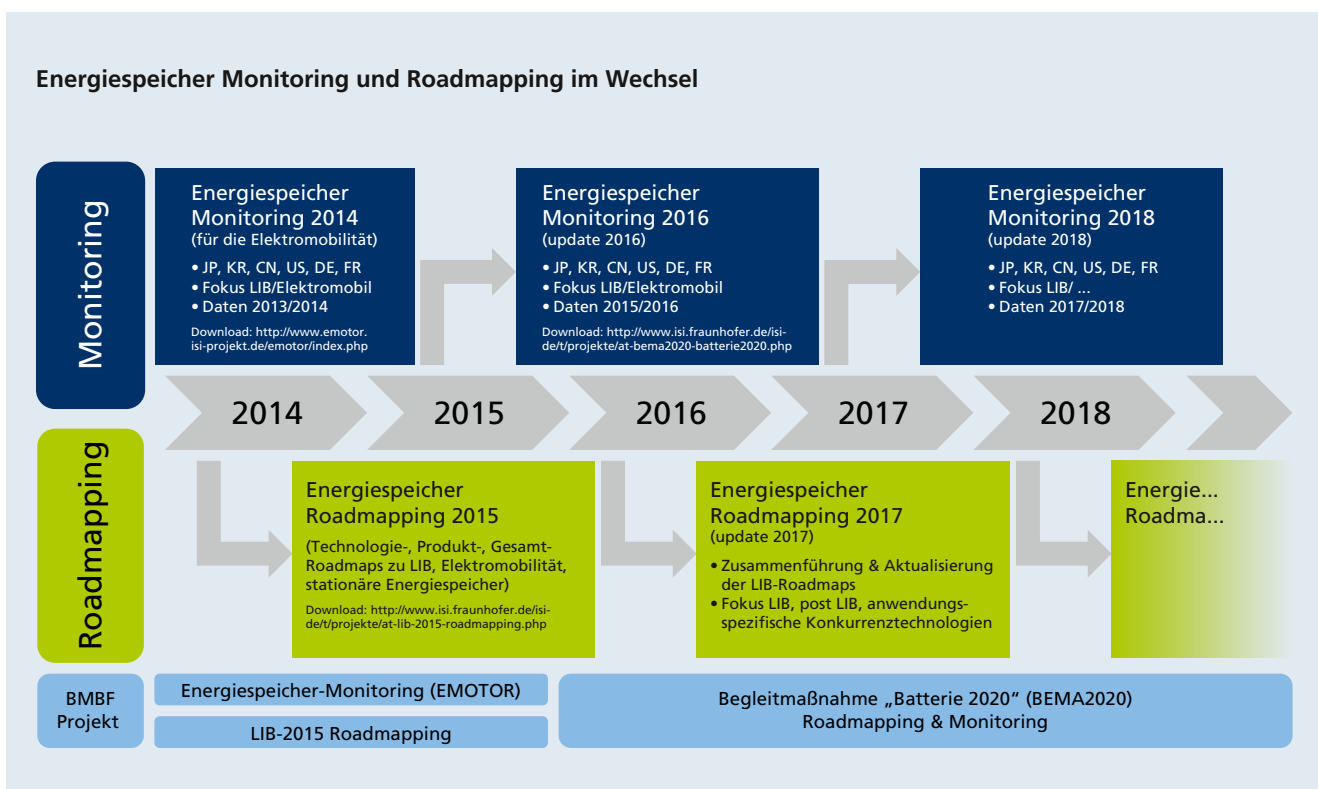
Energiespeicher Monitoring und Roadmapping im Wechsel

Monitoring

Energiespeicher Monitoring 2014 (für die Elektromobilität)
• JP, KR, CN, US, DE, FR
• Fokus LIB/Elektromobil
• Daten 2013/2014
Download: http://www.emotor.isi-projekt.de/emotor/index.php

Energiespeicher Monitoring 2016 (update 2016)
• JP, KR, CN, US, DE, FR
• Fokus LIB/Elektromobil
• Daten 2015/2016
Download: http://www.isi.fraunhofer.de/isi-de/t/projekte/at-bema2020-batterie2020.php

Energiespeicher Monitoring 2018 (update 2018)
• JP, KR, CN, US, DE, FR
• Fokus LIB/ ...
• Daten 2017/2018

2014 2015 2016 2017 2018

Roadmapping

Energiespeicher Roadmapping 2015
(Technologie-, Produkt-, Gesamt-Roadmaps zu LIB, Elektromobilität, stationäre Energiespeicher)
Download: http://www.isi.fraunhofer.de/isi-de/t/projekte/at-lib-2015-roadmapping.php

Energiespeicher Roadmapping 2017 (update 2017)
• Zusammenführung & Aktualisierung der LIB-Roadmaps
• Fokus LIB, post LIB, anwendungsspezifische Konkurrenztechnologien

Energie... Roadma...

BMBF Projekt

Energiespeicher-Monitoring (EMOTOR)

LIB-2015 Roadmapping

Begleitmaßnahme „Batterie 2020" (BEMA2020) Roadmapping & Monitoring